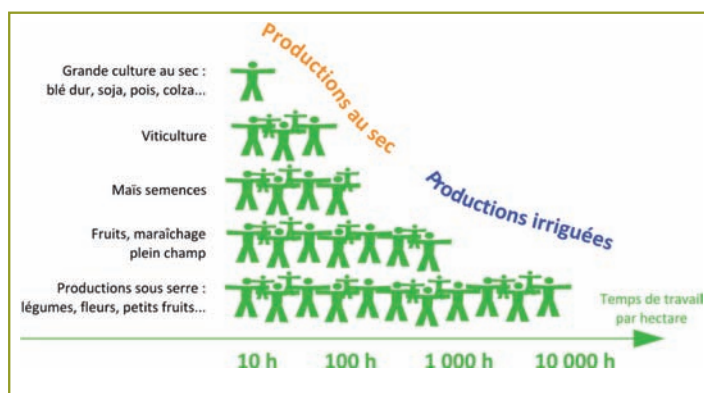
Productions au sec

Productions irriguées

Grande culture au sec : blé dur, soja, pois, colza...

Viticulture

Maïs semences

Fruits, maraîchage plein champ

Productions sous serre : légumes, fleurs, petits fruits...

Temps de travail par hectare

10 h

100 h

1 000 h

10 000 h